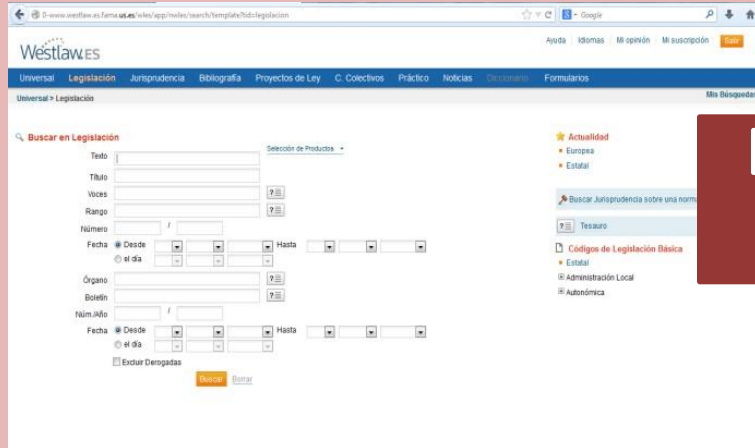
0-www.westlaw.es.fama.us.es/wles/app/nwles/search/template?tid=legislacion

Google

Westlaw.ES

Ayuda | Idiomas | Mi opinión | Mi suscripción | Salir

Universal | Legislación | Jurisprudencia | Bibliografía | Proyectos de Ley | C. Colectivos | Práctico | Noticias | Diccionario | Formularios

Universal > Legislación

Mis Búsquedas

Buscar en Legislación

Selección de Productos

Texto

Título

Voces

Rango

Número /

Fecha ● Desde Hasta

○ el día

Órgano

Boletín

Núm./Año /

Fecha ● Desde Hasta

○ el día

Excluir Derogadas

Buscar Borrar

Actualidad

• Europea

• Estatal

Buscar Jurisprudencia sobre una norma

Tesauro

Códigos de Legislación Básica

• Estatal

Administración Local

Autonómica